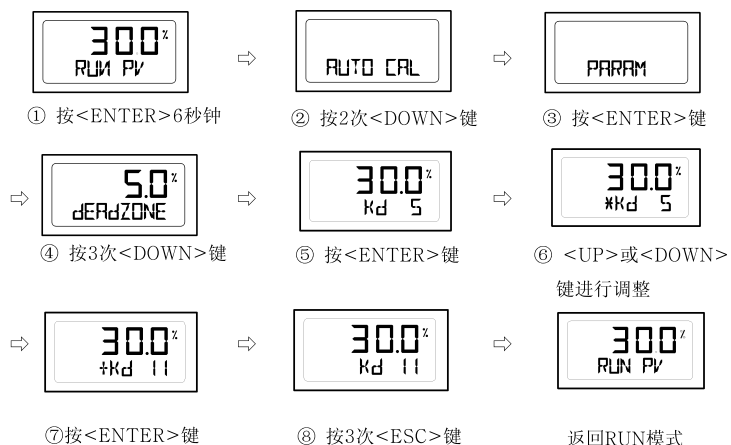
30.0%
RUN PV

① 按<ENTER>6秒钟

AUTO CAL

② 按2次<DOWN>键

PARAM

③ 按<ENTER>键

5.0%
dEAdZONE

④ 按3次<DOWN>键

30.0%
Kd 5

⑤ 按<ENTER>键

30.0%
*Kd 5

⑥ <UP>或<DOWN>键进行调整

30.0%
*Kd 11

⑦按<ENTER>键

30.0%
Kd 11

⑧ 按3次<ESC>键

30.0%
RUN PV

返回RUN模式